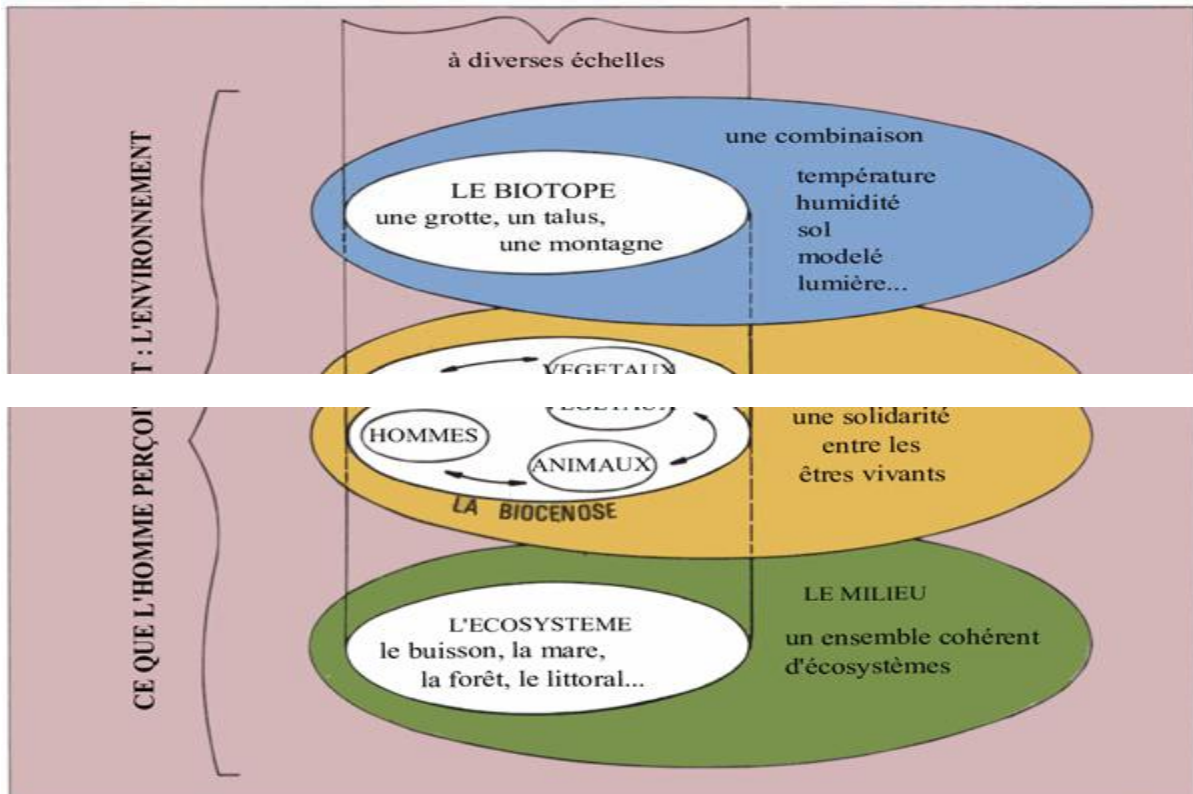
CE QUE L'HOMME PERÇO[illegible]T : L'ENVIRONNEMENT

à diverses échelles

LE BIOTOPE
une grotte, un talus,
une montagne

une combinaison
température
humidité
sol
modelé
lumière...

VEGETAUX
HOMMES
ANIMAUX
LA BIOCENOSE

une solidarité
entre les
êtres vivants

L'ECOSYSTEME
le buisson, la mare,
la forêt, le littoral...

LE MILIEU
un ensemble cohérent
d'écosystèmes